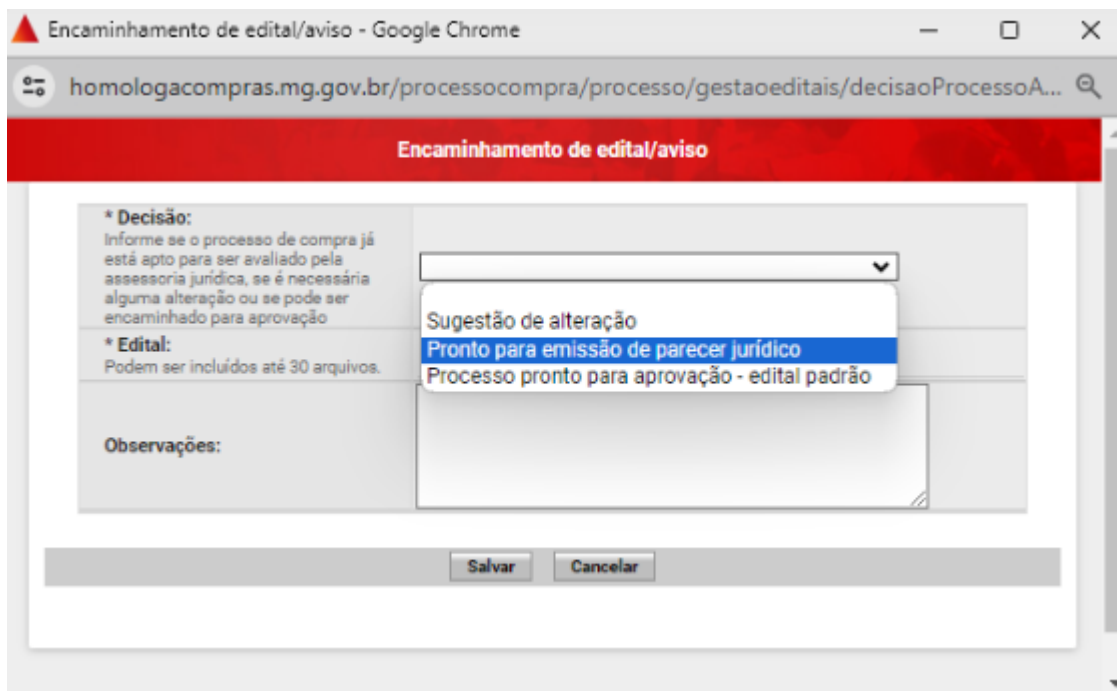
Encaminhamento de edital/aviso - Google Chrome

homologacompras.mg.gov.br/processocompra/processo/gestaoeditais/decisaoProcessoA...

Encaminhamento de edital/aviso

* Decisão:
Informe se o processo de compra já está apto para ser avaliado pela assessoria jurídica, se é necessária alguma alteração ou se pode ser encaminhado para aprovação

Sugestão de alteração
Pronto para emissão de parecer jurídico
Processo pronto para aprovação - edital padrão

* Edital:
Podem ser incluídos até 30 arquivos.

Observações:

Salvar | Cancelar